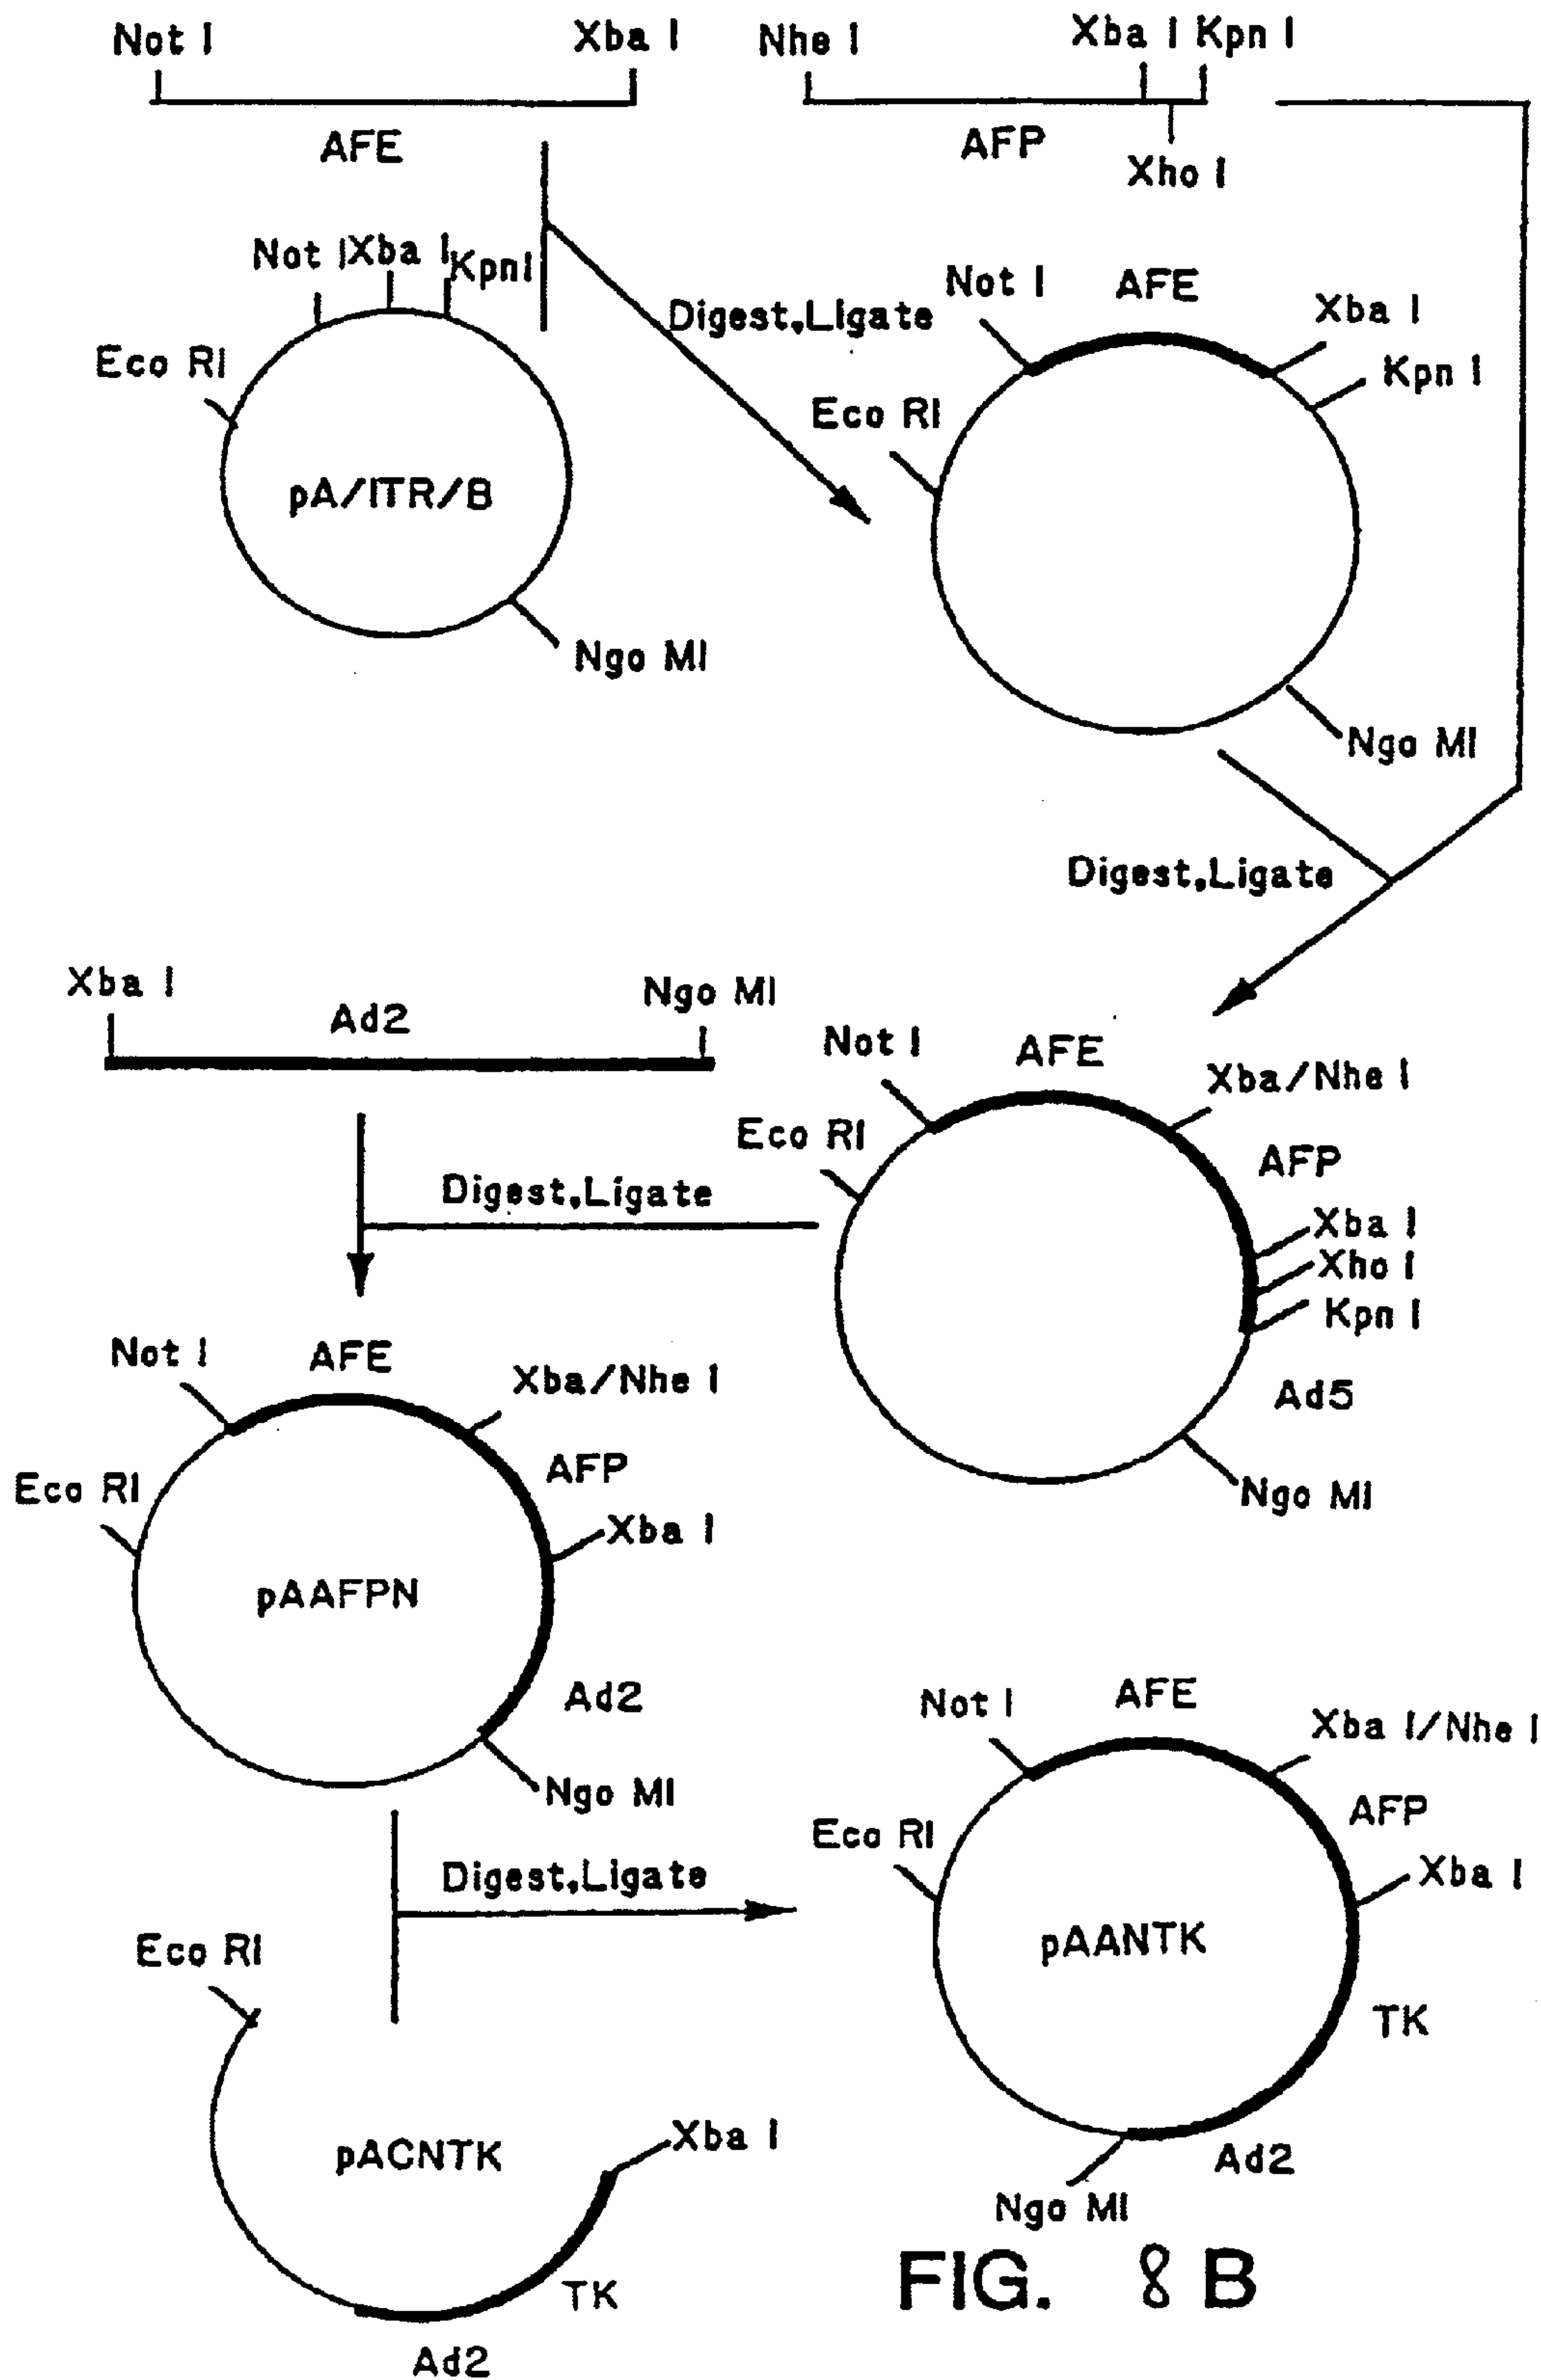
Not I
Xba I
AFE

Nhe I
Xba I Kpn I
AFP
Xho I

Not I Xba I Kpn I
Eco RI
pA/ITR/B
Ngo MI

Digest,Ligate

Not I
AFE
Xba I
Kpn I
Eco RI
Ngo MI

Digest,Ligate

Xba I
Ad2
Ngo MI

Not I
AFE
Xba/Nhe I
Eco RI
AFP
Xba I
Xho I
Kpn I
Ad5
Ngo MI

Digest,Ligate

Not I
AFE
Xba/Nhe I
Eco RI
AFP
Xba I
pAAFPN
Ad2
Ngo MI

Digest,Ligate

Eco RI
pACNTK
Xba I
TK
Ad2

Not I
AFE
Xba I/Nhe I
AFP
Eco RI
Xba I
pAANTK
TK
Ad2
Ngo MI

FIG. 8 B